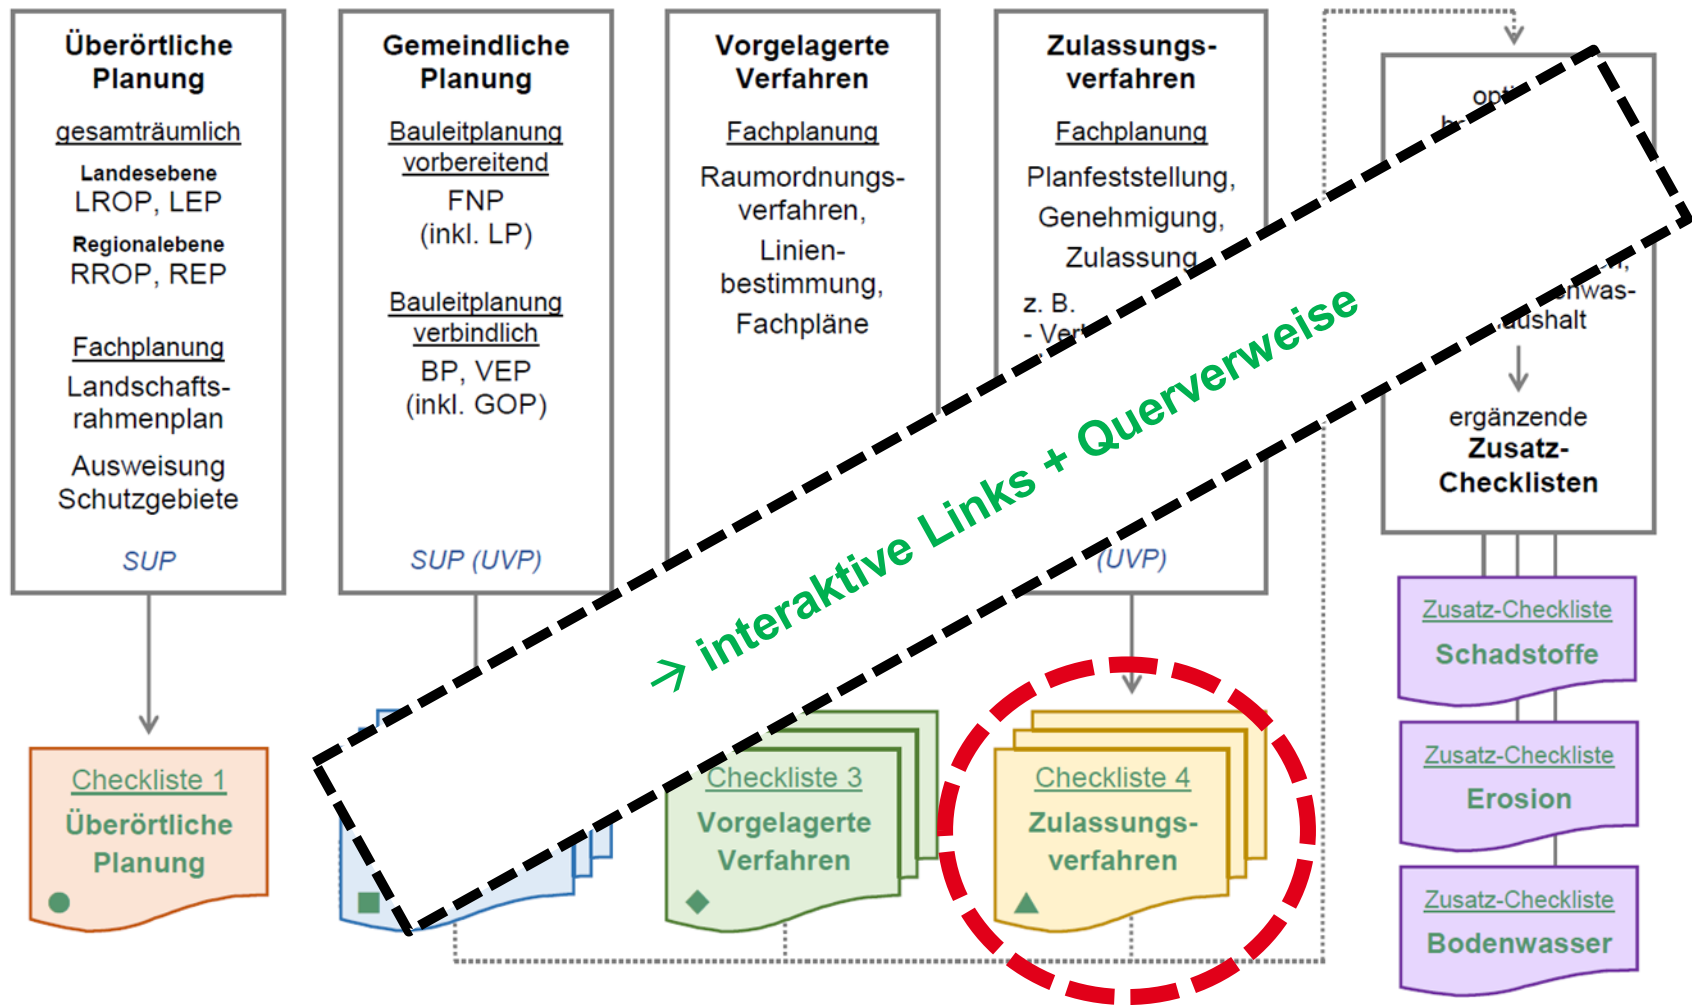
Überörtliche Planung

gesamträumlich

Landesebene
LROP, LEP

Regionalebene
RROP, REP

Fachplanung
Landschaftsrahmenplan

Ausweisung Schutzgebiete

SUP

Gemeindliche Planung

Bauleitplanung vorbereitend
FNP
(inkl. LP)

Bauleitplanung verbindlich
BP, VEP
(inkl. GOP)

SUP (UVP)

Vorgelagerte Verfahren

Fachplanung
Raumordnungsverfahren,
Linienbestimmung,
Fachpläne

Zulassungsverfahren

Fachplanung
Planfeststellung,
Genehmigung,
Zulassung

z. B.
- Ver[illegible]

(UVP)

opt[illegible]
b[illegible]

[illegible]n,
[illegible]nwas-
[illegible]aushalt

ergänzende
Zusatz-Checklisten

→ interaktive Links + Querverweise

Checkliste 1
Überörtliche Planung

Checkliste 3
Vorgelagerte Verfahren

Checkliste 4
Zulassungsverfahren

Zusatz-Checkliste
Schadstoffe

Zusatz-Checkliste
Erosion

Zusatz-Checkliste
Bodenwasser